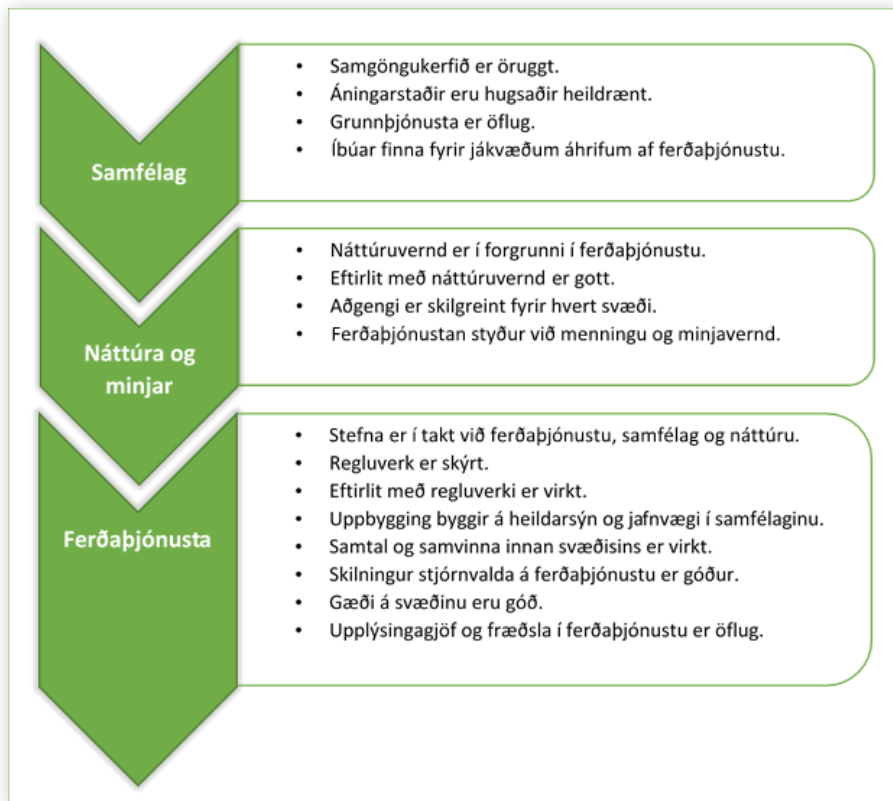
Samfélag

- Samgöngukerfið er öruggt.
- Áningarstaðir eru hugsaðir heildrænt.
- Grunnþjónusta er öflug.
- Íbúar finna fyrir jákvæðum áhrifum af ferðaþjónustu.

Náttúra og minjar

- Náttúruvernd er í forgrunni í ferðaþjónustu.
- Eftirlit með náttúruvernd er gott.
- Aðgengi er skilgreint fyrir hvert svæði.
- Ferðaþjónustan styður við menningu og minjavernd.

Ferðaþjónusta

- Stefna er í takt við ferðaþjónustu, samfélag og náttúru.
- Regluverk er skýrt.
- Eftirlit með regluverki er virkt.
- Uppbygging byggir á heildarsýn og jafnvægi í samfélaginu.
- Samtal og samvinna innan svæðisins er virkt.
- Skilningur stjórnvalda á ferðaþjónustu er góður.
- Gæði á svæðinu eru góð.
- Upplýsingagjöf og fræðsla í ferðaþjónustu er öflug.